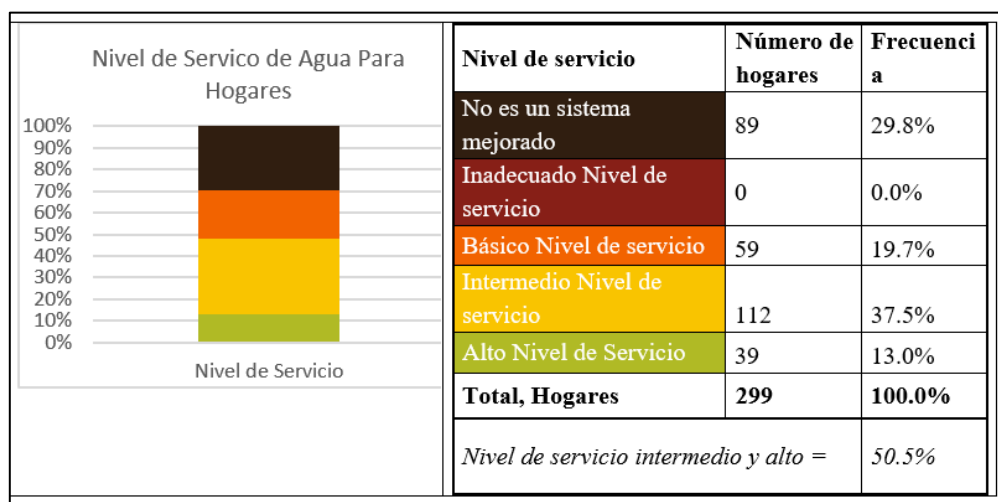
Nivel de Servico de Agua Para Hogares

100%
90%
80%
70%
60%
50%
40%
30%
20%
10%
0%

Nivel de Servicio

| Nivel de servicio | Número de hogares | Frecuencia |
|---|---|---|
| No es un sistema mejorado | 89 | 29.8% |
| Inadecuado Nivel de servicio | 0 | 0.0% |
| Básico Nivel de servicio | 59 | 19.7% |
| Intermedio Nivel de servicio | 112 | 37.5% |
| Alto Nivel de Servicio | 39 | 13.0% |
| **Total, Hogares** | **299** | **100.0%** |
| *Nivel de servicio intermedio y alto =* | | *50.5%* |